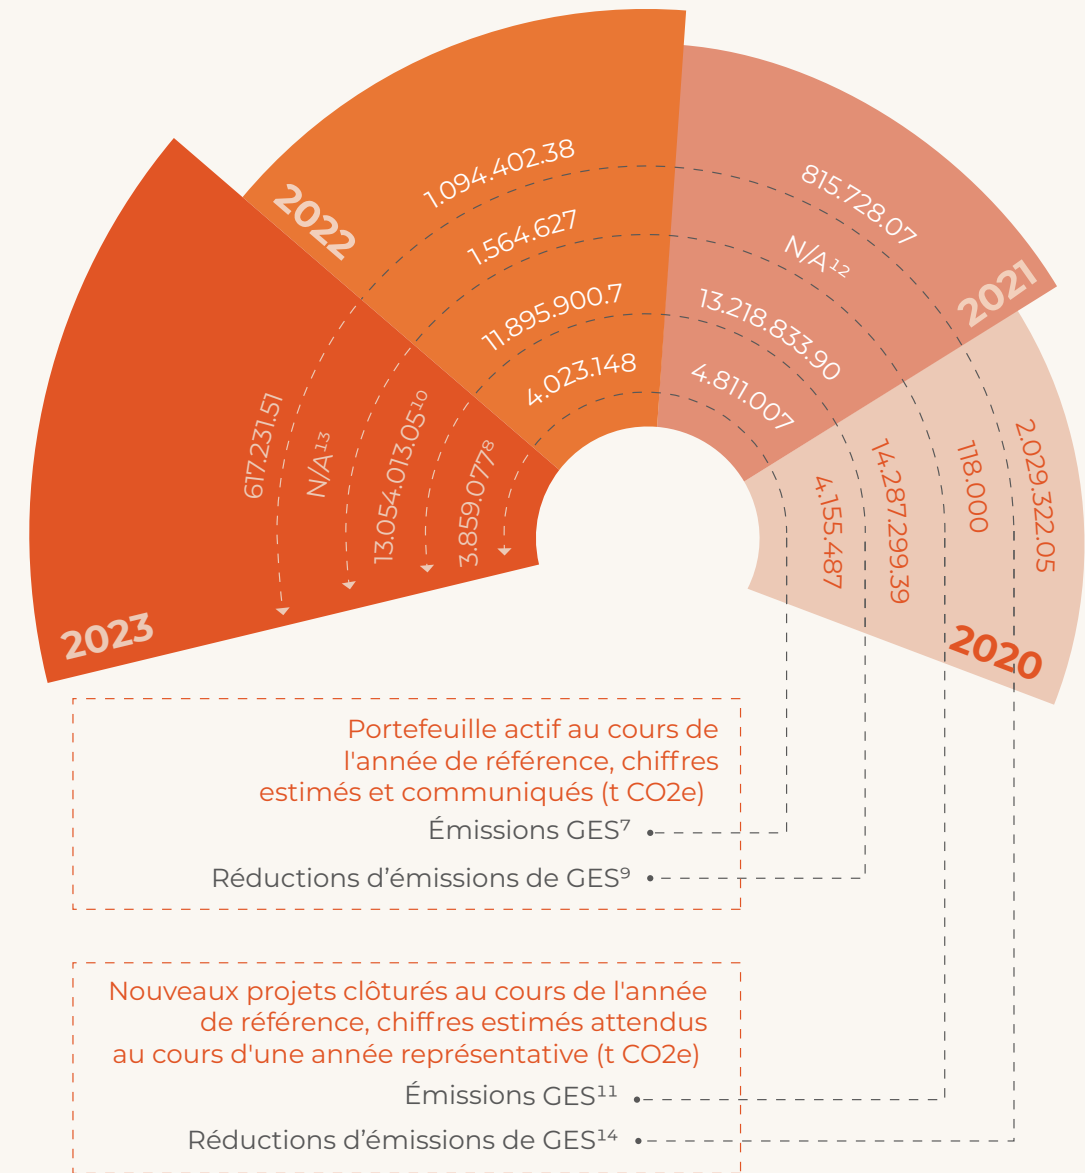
2023

617.231.51

N/A$^{13}$

13.054.013.05$^{10}$

3.859.077$^{8}$

2022

1.094.402.38

1.564.627

11.895.900.7

4.023.148

2021

815.728.07

N/A$^{12}$

13.218.833.90

4.811.007

2020

2.029.322.05

118.000

14.287.299.39

4.155.487

Portefeuille actif au cours de l'année de référence, chiffres estimés et communiqués (t CO2e)

Émissions GES$^{7}$

Réductions d’émissions de GES$^{9}$

Nouveaux projets clôturés au cours de l'année de référence, chiffres estimés attendus au cours d'une année représentative (t CO2e)

Émissions GES$^{11}$

Réductions d’émissions de GES$^{14}$